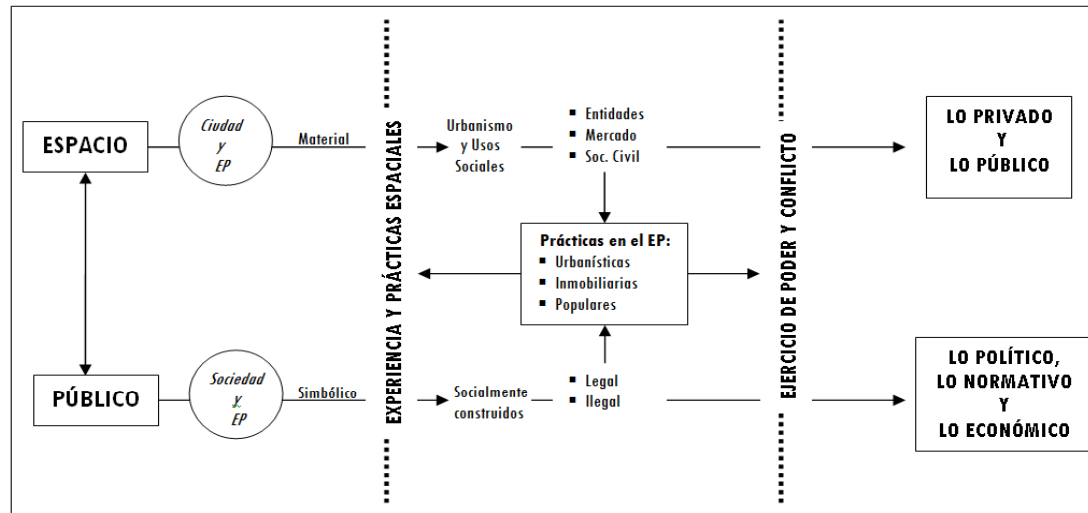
ESPACIO

Ciudad y EP

Material

PÚBLICO

Sociedad y EP

Simbólico

EXPERIENCIA Y PRÁCTICAS ESPACIALES

Urbanismo y Usos Sociales

- Entidades
- Mercado
- Soc. Civil

Prácticas en el EP:
- Urbanísticas
- Inmobiliarias
- Populares

Socialmente construidos

- Legal
- Ilegal

EJERCICIO DE PODER Y CONFLICTO

LO PRIVADO Y LO PÚBLICO

LO POLÍTICO, LO NORMATIVO Y LO ECONÓMICO